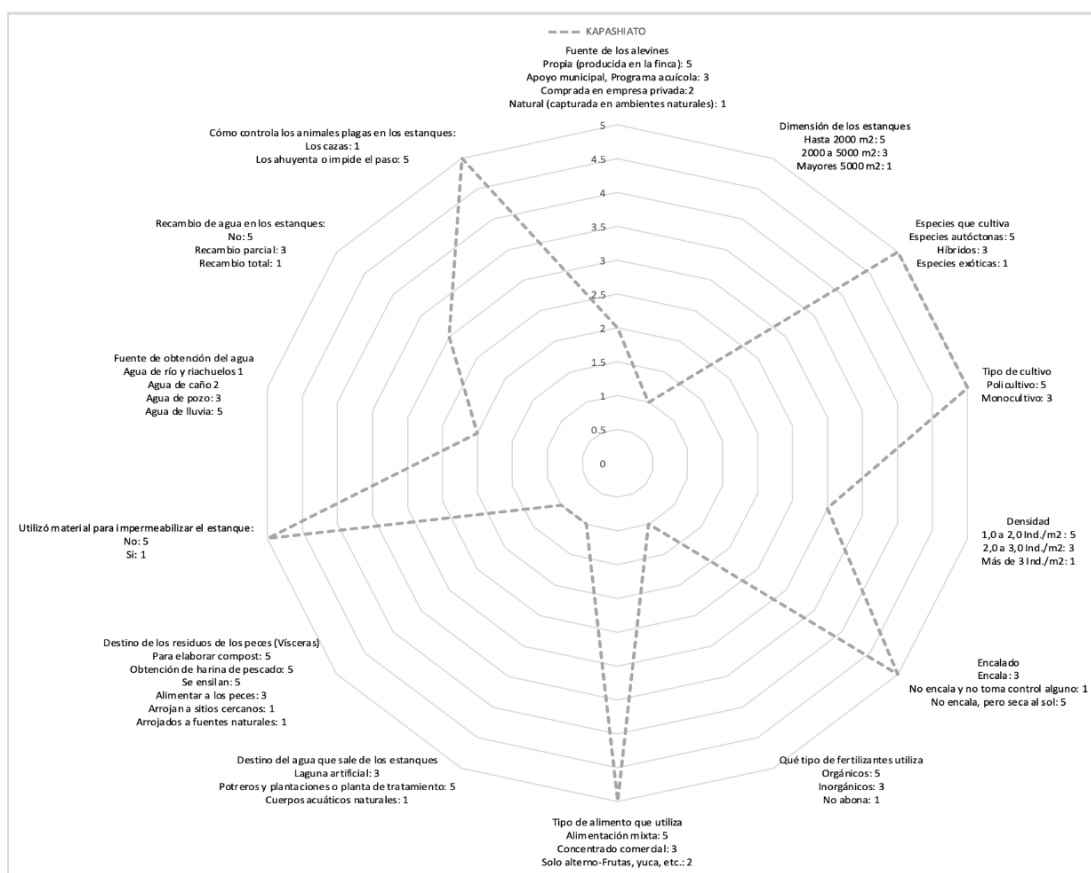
KAPASHIATO

Fuente de los alevines
Propia (producida en la finca): 5
Apoyo municipal, Programa acuícola: 3
Comprada en empresa privada: 2
Natural (capturada en ambientes naturales): 1

Dimensión de los estanques
Hasta 2000 m2: 5
2000 a 5000 m2: 3
Mayores 5000 m2: 1

Especies que cultiva
Especies autóctonas: 5
Híbridos: 3
Especies exóticas: 1

Tipo de cultivo
Policultivo: 5
Monocultivo: 3

Densidad
1,0 a 2,0 Ind./m2: 5
2,0 a 3,0 Ind./m2: 3
Más de 3 Ind./m2: 1

Encalado
Encala: 3
No encala y no toma control alguno: 1
No encala, pero seca al sol: 5

Qué tipo de fertilizantes utiliza
Orgánicos: 5
Inorgánicos: 3
No abona: 1

Tipo de alimento que utiliza
Alimentación mixta: 5
Concentrado comercial: 3
Solo alterno-Frutas, yuca, etc.: 2

Destino del agua que sale de los estanques
Laguna artificial: 3
Potreros y plantaciones o planta de tratamiento: 5
Cuerpos acuáticos naturales: 1

Destino de los residuos de los peces (Vísceras)
Para elaborar compost: 5
Obtención de harina de pescado: 5
Se ensilan: 5
Alimentar a los peces: 3
Arrojan a sitios cercanos: 1
Arrojados a fuentes naturales: 1

Utilizó material para impermeabilizar el estanque:
No: 5
Si: 1

Fuente de obtención del agua
Agua de río y riachuelos 1
Agua de caño 2
Agua de pozo: 3
Agua de lluvia: 5

Recambio de agua en los estanques:
No: 5
Recambio parcial: 3
Recambio total: 1

Cómo controla los animales plagas en los estanques:
Los cazas: 1
Los ahuyenta o impide el paso: 5

5
4.5
4
3.5
3
2.5
2
1.5
1
0.5
0